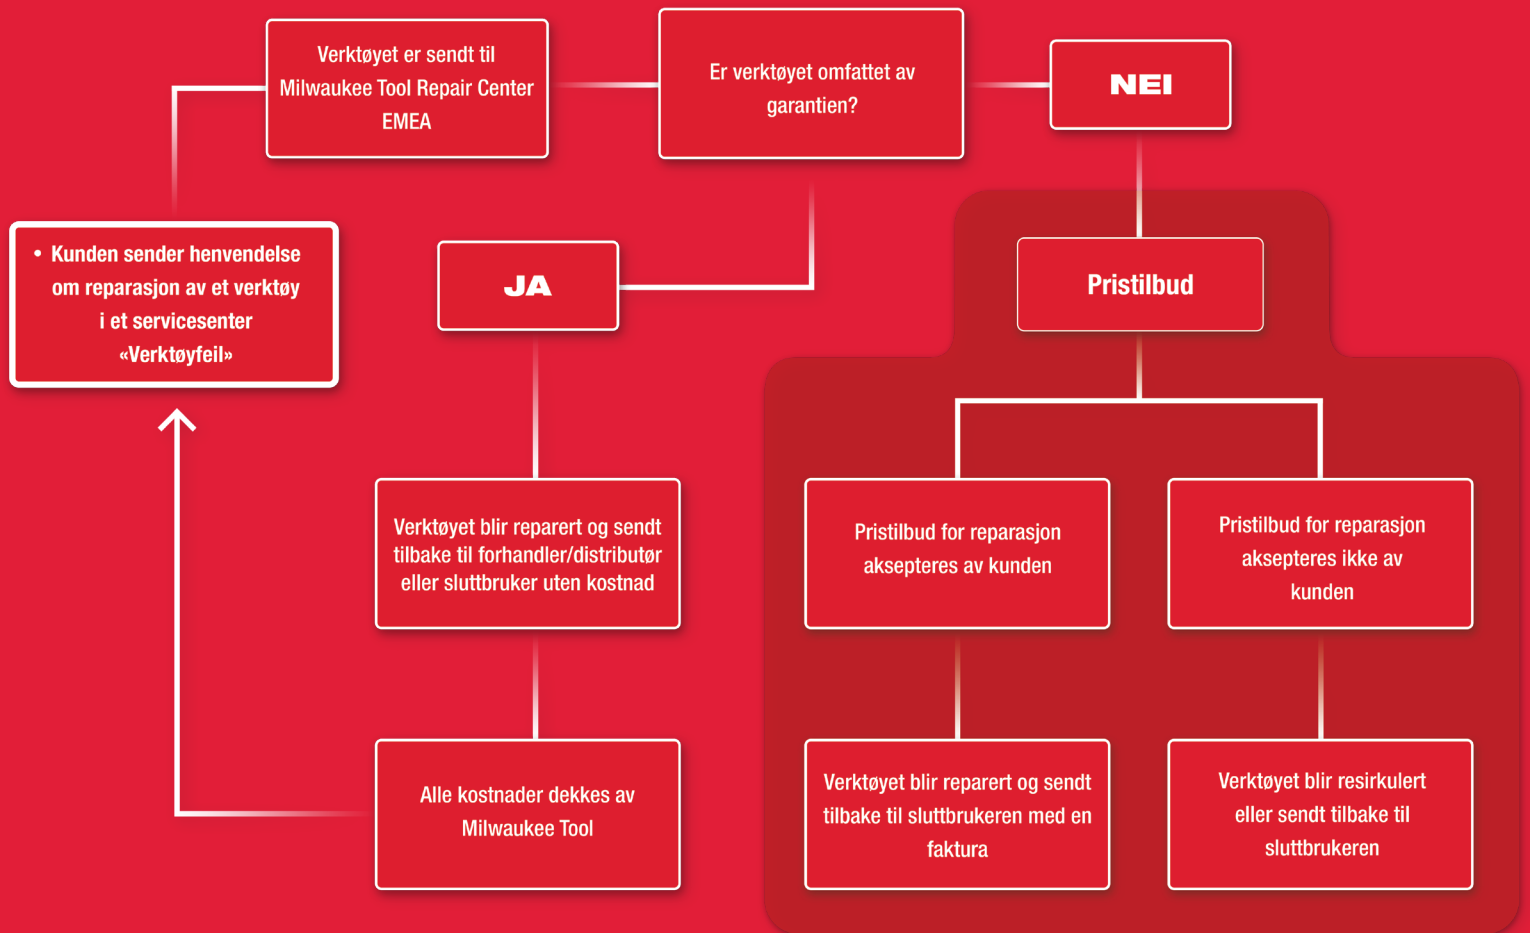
• Kunden sender henvendelse om reparasjon av et verktøy i et servicesenter «Verktøyfeil»

Verktøyet er sendt til Milwaukee Tool Repair Center EMEA

Er verktøyet omfattet av garantien?

NEI

JA

Pristilbud

Verktøyet blir reparert og sendt tilbake til forhandler/distributør eller sluttbruker uten kostnad

Alle kostnader dekkes av Milwaukee Tool

Pristilbud for reparasjon aksepteres av kunden

Pristilbud for reparasjon aksepteres ikke av kunden

Verktøyet blir reparert og sendt tilbake til sluttbrukeren med en faktura

Verktøyet blir resirkulert eller sendt tilbake til sluttbrukeren